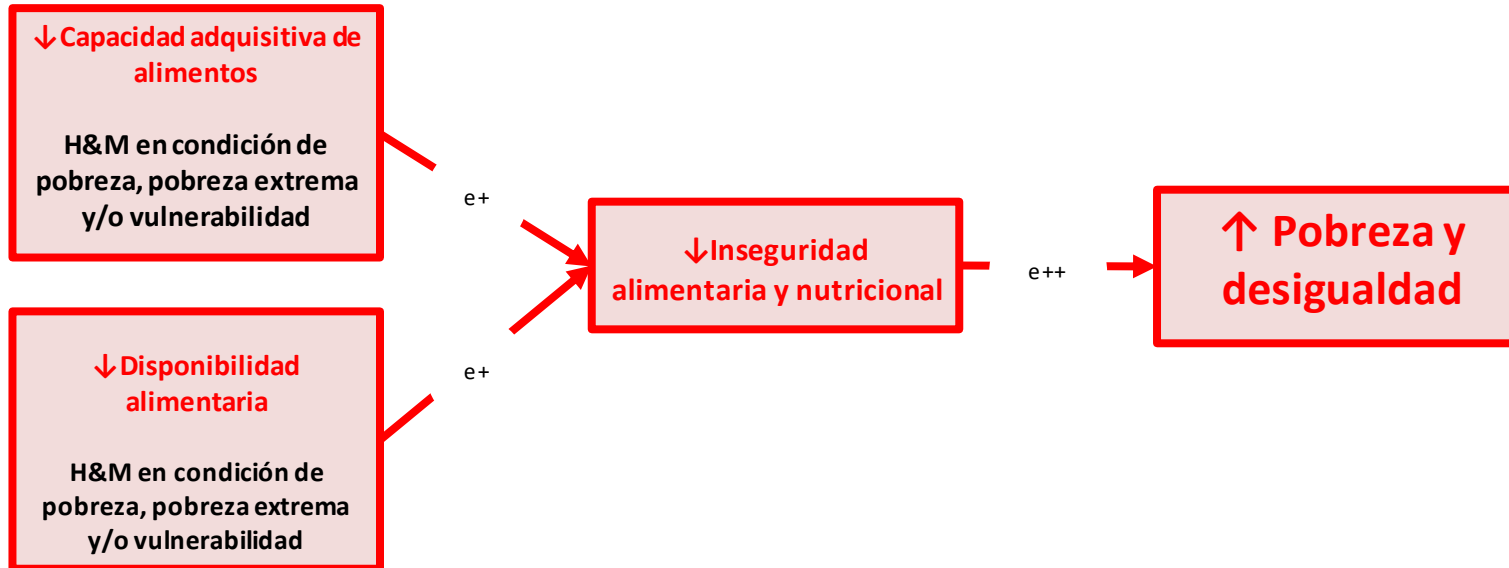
↓Capacidad adquisitiva de alimentos

H&M en condición de pobreza, pobreza extrema y/o vulnerabilidad

↓Disponibilidad alimentaria

H&M en condición de pobreza, pobreza extrema y/o vulnerabilidad

e+

e+

↓Inseguridad alimentaria y nutricional

e++

↑ Pobreza y desigualdad